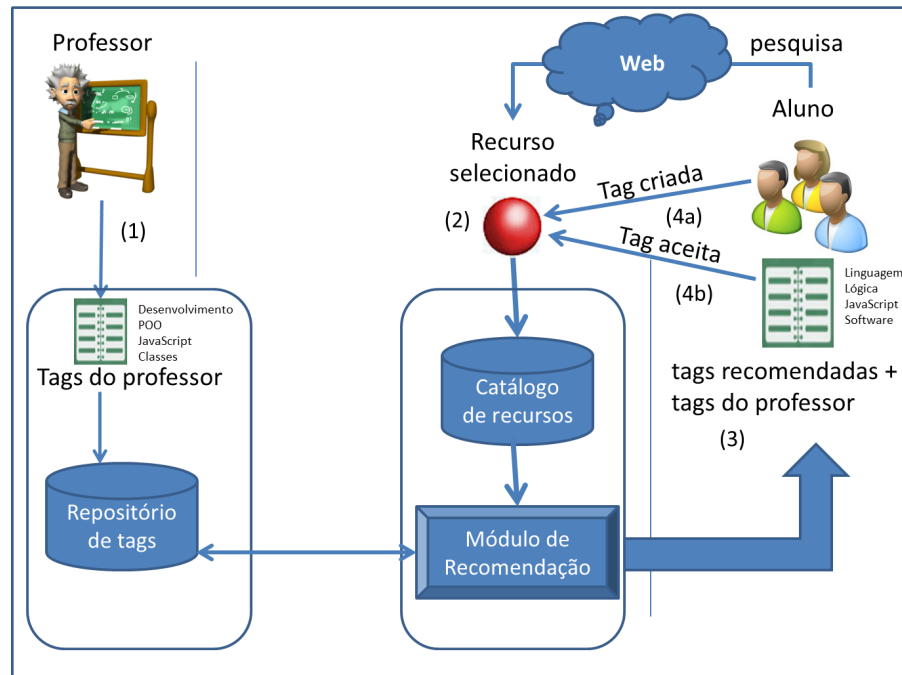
Professor

(1)

Desenvolvimento
POO
JavaScript
Classes

Tags do professor

Repositório de tags

Web

pesquisa

Aluno

Recurso selecionado

(2)

Tag criada

(4a)

Tag aceita

(4b)

Linguagem
Lógica
JavaScript
Software

tags recomendadas + tags do professor

(3)

Catálogo de recursos

Módulo de Recomendação